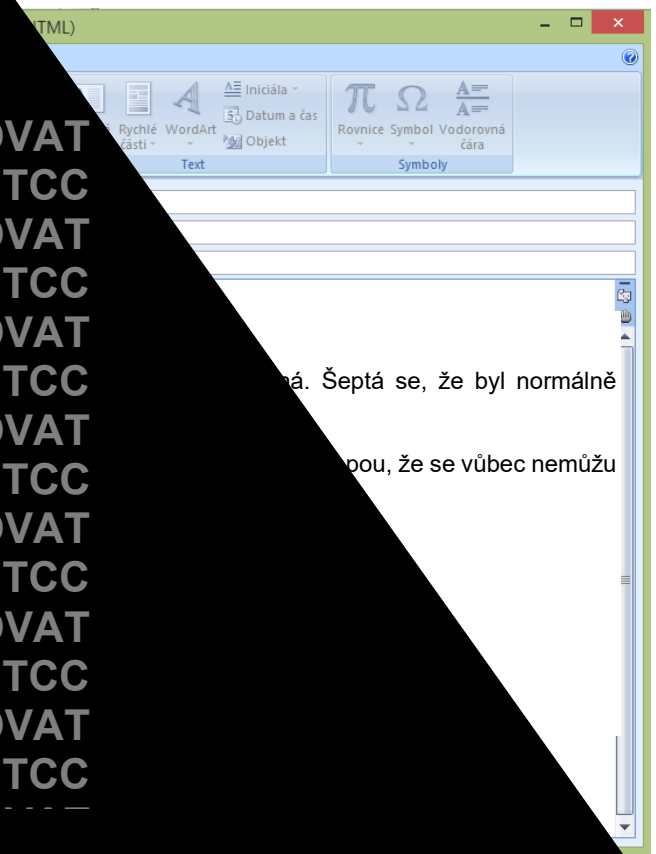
TML)

Iniciála
Datum a čas
Objekt
Rychlé části
WordArt
Text
Rovnice
Symbol
Vodorovná čára
Symboly

OVAT
TCC
OVAT
TCC
OVAT
TCC
OVAT
TCC
OVAT
TCC
OVAT
TCC
OVAT
TCC

á. Šeptá se, že byl normálně

pou, že se vůbec nemůžu